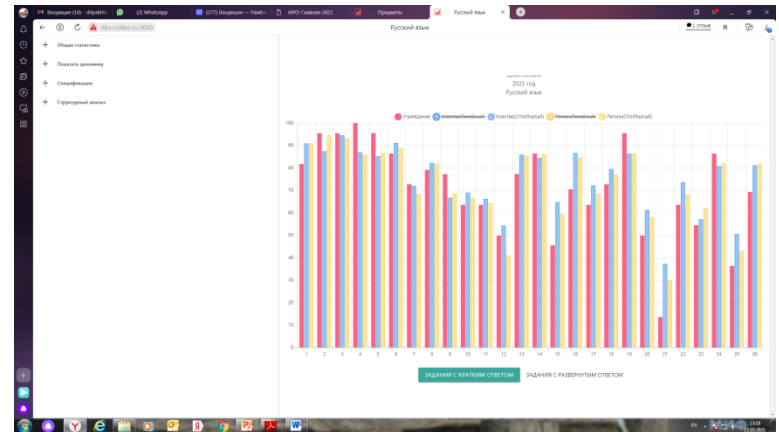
Входящие (16) - zhiyakhin | (2) WhatsApp | (277) Входящие — Rambler | ИРО: Главная 2021 | Предметы | Русский язык

rico.coikko.ru:3000

Русский язык

1 отзыв

Общая статистика

Показать динамику

Спецификация

Структурный анализ

2021 год
Русский язык

Учреждение | Кластер(Линейный) | Кластер(Столбчатый) | Регион(Линейный) | Регион(Столбчатый)

100
90
80
70
60
50
40
30
20
10
0

1 2 3 4 5 6 7 8 9 10 11 12 13 14 15 16 17 18 19 20 21 22 23 24 25 26

ЗАДАНИЯ С КРАТКИМ ОТВЕТОМ | ЗАДАНИЯ С РАЗВЕРНУТЫМ ОТВЕТОМ

EN 13:18